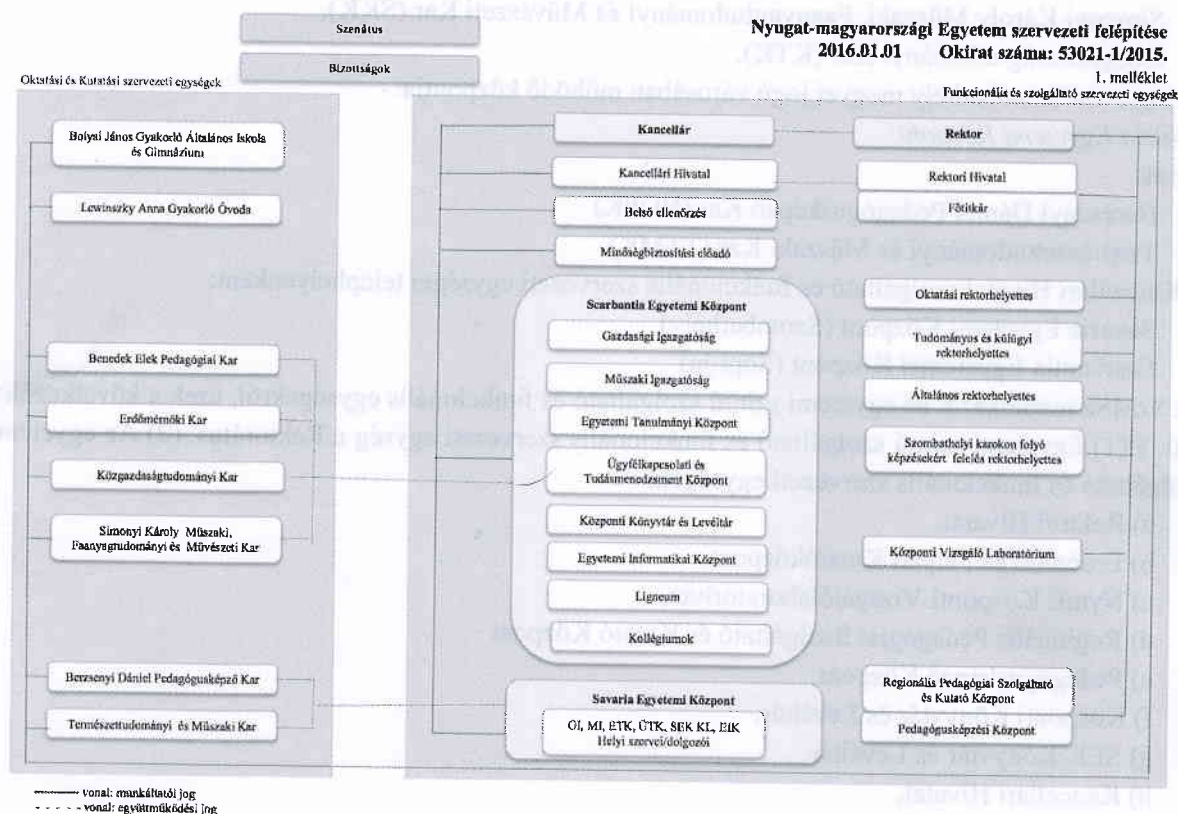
Szenátus

Bizottságok

Nyugat-magyarországi Egyetem szervezeti felépítése
2016.01.01 Okirat száma: 53021-1/2015.

1. melléklet

Oktatási és Kutatási szervezeti egységek

Funkcionális és szolgáltató szervezeti egységek

Bolyai János Gyakorló Általános Iskola és Gimnázium

Lewinszky Anna Gyakorló Óvoda

Benedek Elek Pedagógiai Kar

Erdőmérnöki Kar

Közgazdaságtudományi Kar

Simonyi Károly Műszaki, Faanyagtudományi és Művészeti Kar

Berzsenyi Dániel Pedagógusképző Kar

Természettudományi és Műszaki Kar

Kancellár

Kancellári Hivatal

Belső ellenőrzés

Minőségbiztosítási előadó

Scarbantia Egyetemi Központ

Gazdasági Igazgatóság

Műszaki Igazgatóság

Egyetemi Tanulmányi Központ

Ügyfélkapcsolati és Tudásmenedzsment Központ

Központi Könyvtár és Levéltár

Egyetemi Informatikai Központ

Ligneum

Kollégiumok

Savaria Egyetemi Központ

OI, MI, ETK, ÜTK, SEK KL, EIK Helyi szervei/dolgozói

Rektor

Rektori Hivatal

Főtitkár

Oktatási rektorhelyettes

Tudományos és külügyi rektorhelyettes

Általános rektorhelyettes

Szombathelyi karokon folyó képzésekért felelős rektorhelyettes

Központi Vizsgáló Laboratórium

Regionális Pedagógiai Szolgáltató és Kutató Központ

Pedagógusképzési Központ

——— vonal: munkáltatói jog
- - - - - vonal: együttműködési jog